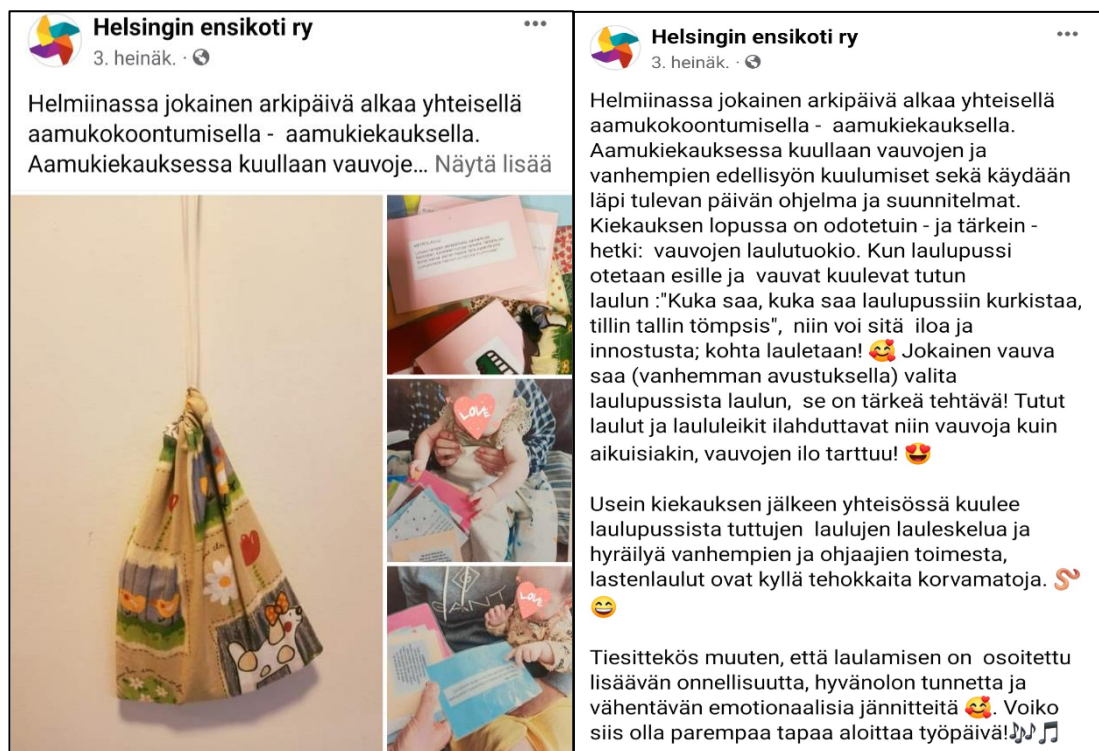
Helsingin ensikoti ry
3. heinäk. ·

Helmiinassa jokainen arkipäivä alkaa yhteisellä aamukokoontumisella - aamukiekauksella. Aamukiekauksessa kuullaan vauvoje... Näytä lisää

LOVE

LOVE

Helsingin ensikoti ry
3. heinäk. ·

Helmiinassa jokainen arkipäivä alkaa yhteisellä aamukokoontumisella - aamukiekauksella. Aamukiekauksessa kuullaan vauvojen ja vanhempien edellisyön kuulumiset sekä käydään läpi tulevan päivän ohjelma ja suunnitelmat. Kiekauksen lopussa on odotetuin - ja tärkein - hetki: vauvojen laulutuokio. Kun laulupussi otetaan esille ja vauvat kuulevat tutun laulun :"Kuka saa, kuka saa laulupussiin kurkistaa, tillin tallin tömpsis", niin voi sitä iloa ja innostusta; kohta lauletaan! 🥰 Jokainen vauva saa (vanhemman avustuksella) valita laulupussista laulun, se on tärkeä tehtävä! Tutut laulut ja laululeikit ilahduttavat niin vauvoja kuin aikuisiakin, vauvojen ilo tarttuu! 😍

Usein kiekauksen jälkeen yhteisössä kuulee laulupussista tuttujen laulujen lauleskelua ja hyräilyä vanhempien ja ohjaajien toimesta, lastenlaulut ovat kyllä tehokkaita korvamatoja. 🪱 😄

Tiesittekös muuten, että laulamisen on osoitettu lisäävän onnellisuutta, hyvänolon tunnetta ja vähentävän emotionaalisia jännitteitä 🥰. Voiko siis olla parempaa tapaa aloittaa työpäivä!🎶🎵